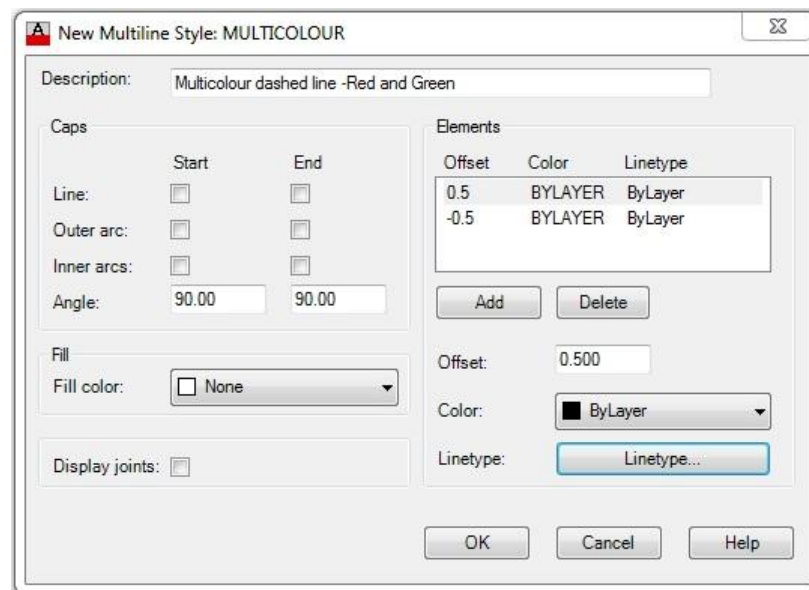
New Multiline Style: MULTICOLOUR

Description: Multicolour dashed line -Red and Green

Caps

| | Start | End |
|---|---|---|
| Line: | | |
| Outer arc: | | |
| Inner arcs: | | |
| Angle: | 90.00 | 90.00 |

Fill

Fill color: None

Display joints:

Elements

| Offset | Color | Linetype |
|---|---|---|
| 0.5 | BYLAYER | ByLayer |
| -0.5 | BYLAYER | ByLayer |

Add Delete

Offset: 0.500

Color: ByLayer

Linetype: Linetype...

OK Cancel Help